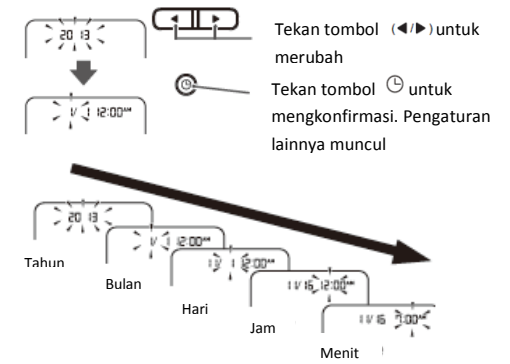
20 13

1/ 1 12:00AM

Tekan tombol (◄/►) untuk merubah

Tekan tombol ⌚ untuk mengkonfirmasi. Pengaturan lainnya muncul

20 13

1/ 1 12:00AM

1/ 1 12:00AM

1/ 16 12:00AM

1/ 16 1:00AM

Tahun

Bulan

Hari

Jam

Menit